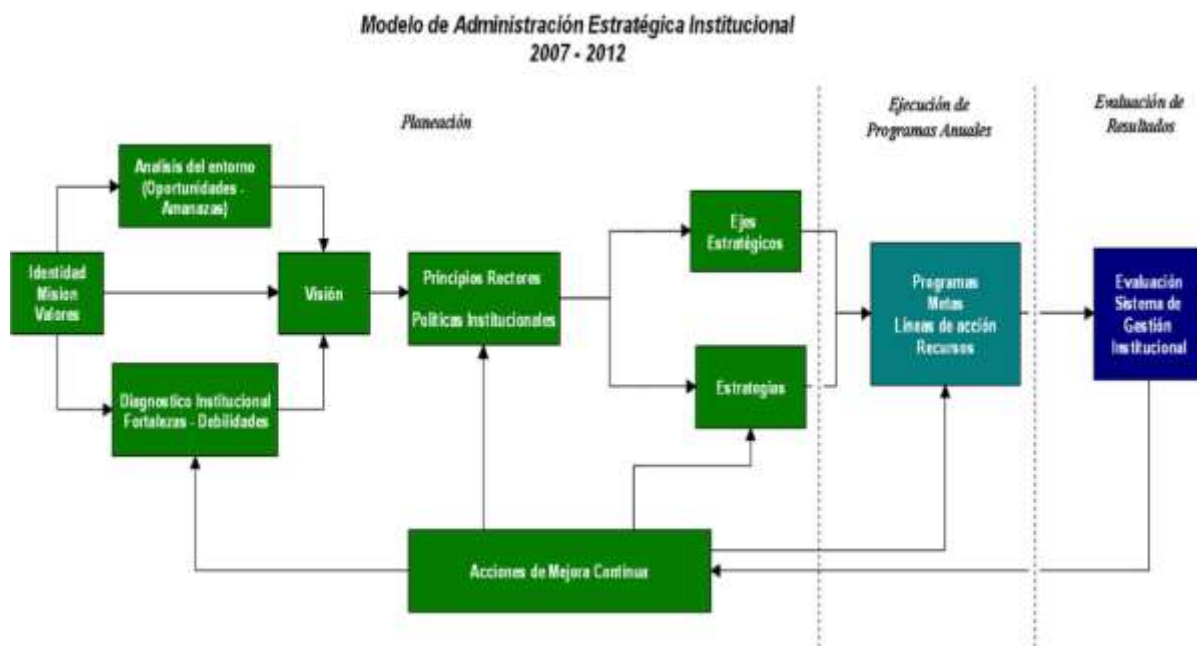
Modelo de Administración Estratégica Institucional
2007 - 2012

Planeación

Ejecución de Programas Anuales

Evaluación de Resultados

Analisis del entorno (Oportunidades - Amenazas)

Identidad
Mision
Valores

Visión

Principios Rectores
Politicas Institucionales

Ejes Estratégicos

Estrategias

Diagnostico Institucional
Fortalezas - Debilidades

Programas
Metas
Líneas de acción
Recursos

Evaluación
Sistema de Gestión Institucional

Acciones de Mejora Continua